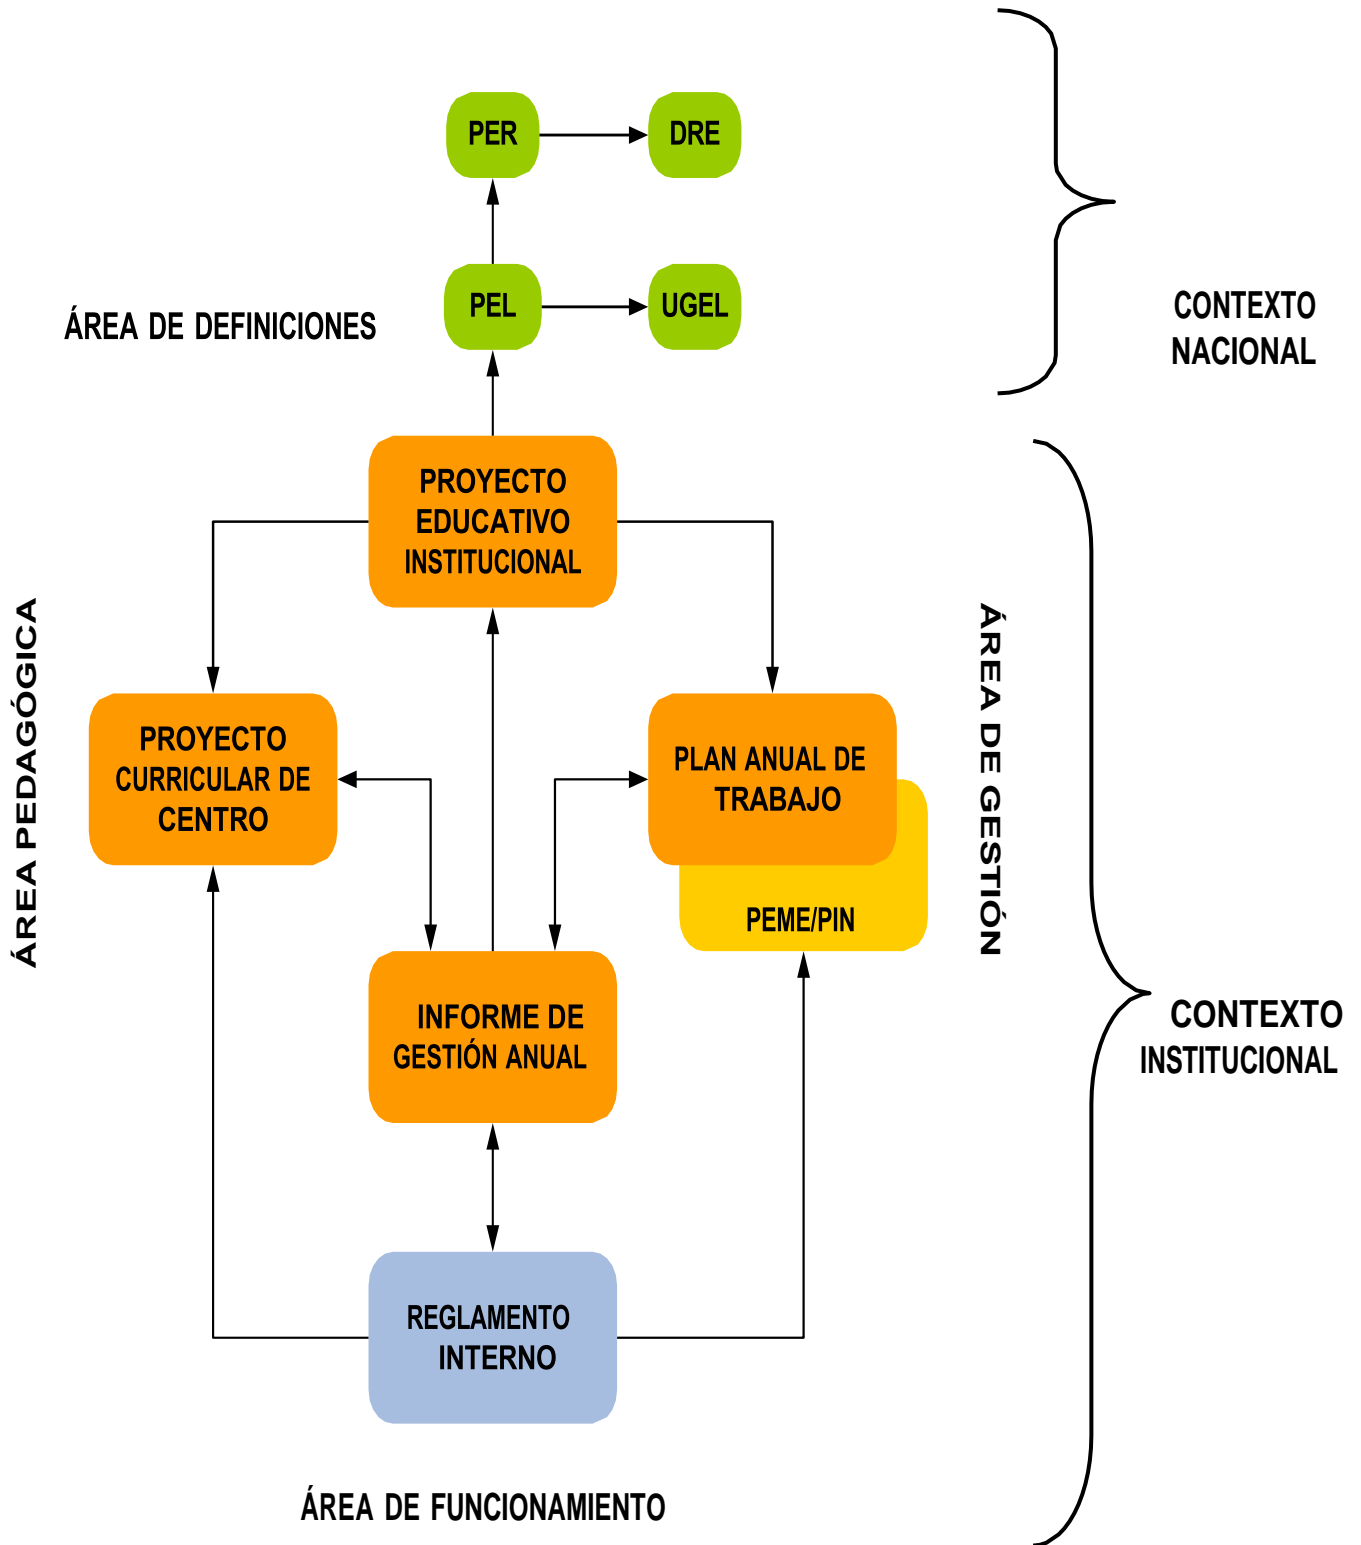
PER

DRE

CONTEXTO NACIONAL

ÁREA DE DEFINICIONES

PEL

UGEL

PROYECTO EDUCATIVO INSTITUCIONAL

ÁREA PEDAGÓGICA

PROYECTO CURRICULAR DE CENTRO

PLAN ANUAL DE TRABAJO

PEME/PIN

ÁREA DE GESTIÓN

CONTEXTO INSTITUCIONAL

INFORME DE GESTIÓN ANUAL

REGLAMENTO INTERNO

ÁREA DE FUNCIONAMIENTO